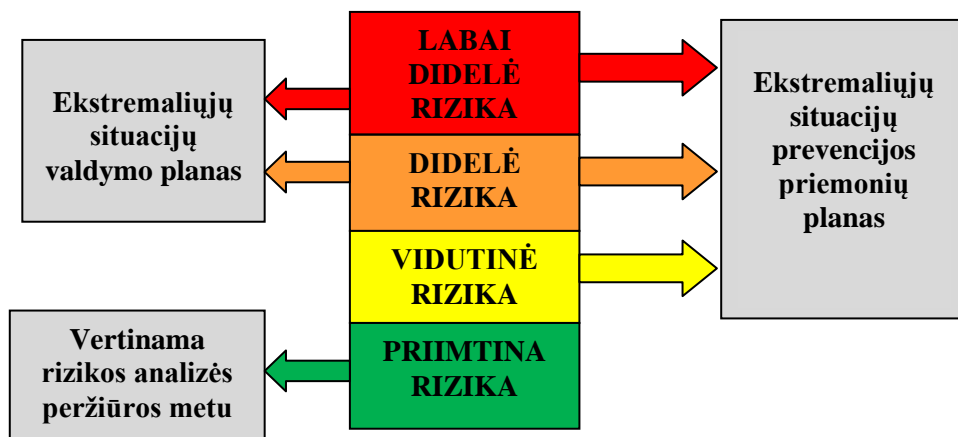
Ekstremaliųjų situacijų valdymo planas

LABAI DIDELĖ RIZIKA

DIDELĖ RIZIKA

VIDUTINĖ RIZIKA

PRIIMTINA RIZIKA

Ekstremaliųjų situacijų prevencijos priemonių planas

Vertinama rizikos analizės peržiūros metu